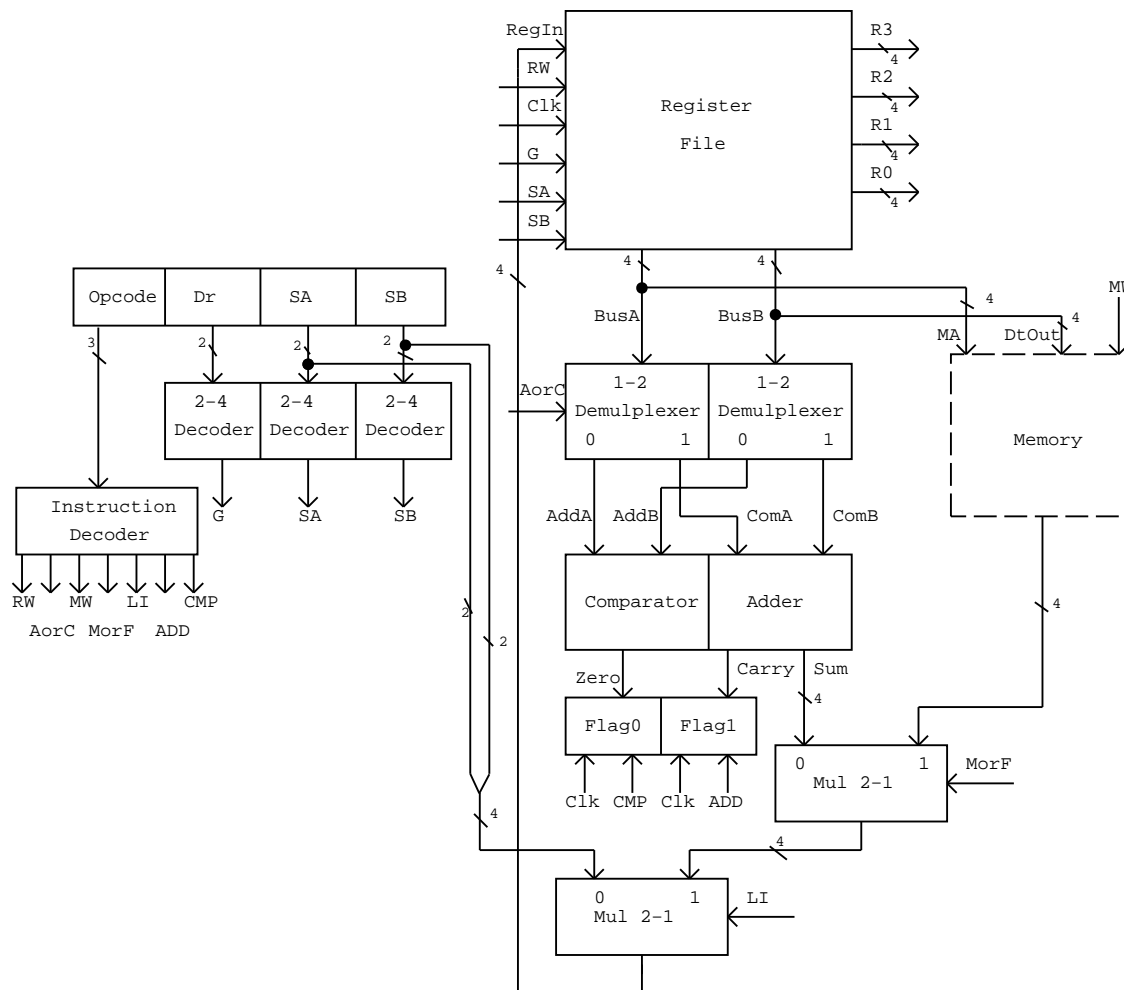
RegIn
RW
Clk
G
SA
SB
Register
File
R3
4
R2
4
R1
4
R0
4
4
4
4
Opcode
Dr
SA
SB
3
2
2
2
2-4
Decoder
2-4
Decoder
2-4
Decoder
G
SA
SB
Instruction
Decoder
RW
MW
LI
CMP
AorC
MorF
ADD
BusA
BusB
4
4
MW
MA
DtOut
Memory
AorC
1-2
Demulplexer
0 1
1-2
Demulplexer
0 1
AddA
AddB
ComA
ComB
Comparator
Adder
Zero
Carry
Sum
4
Flag0
Flag1
Clk
CMP
Clk
ADD
4
0 1
Mul 2-1
MorF
2
2
4
4
0 1
Mul 2-1
LI